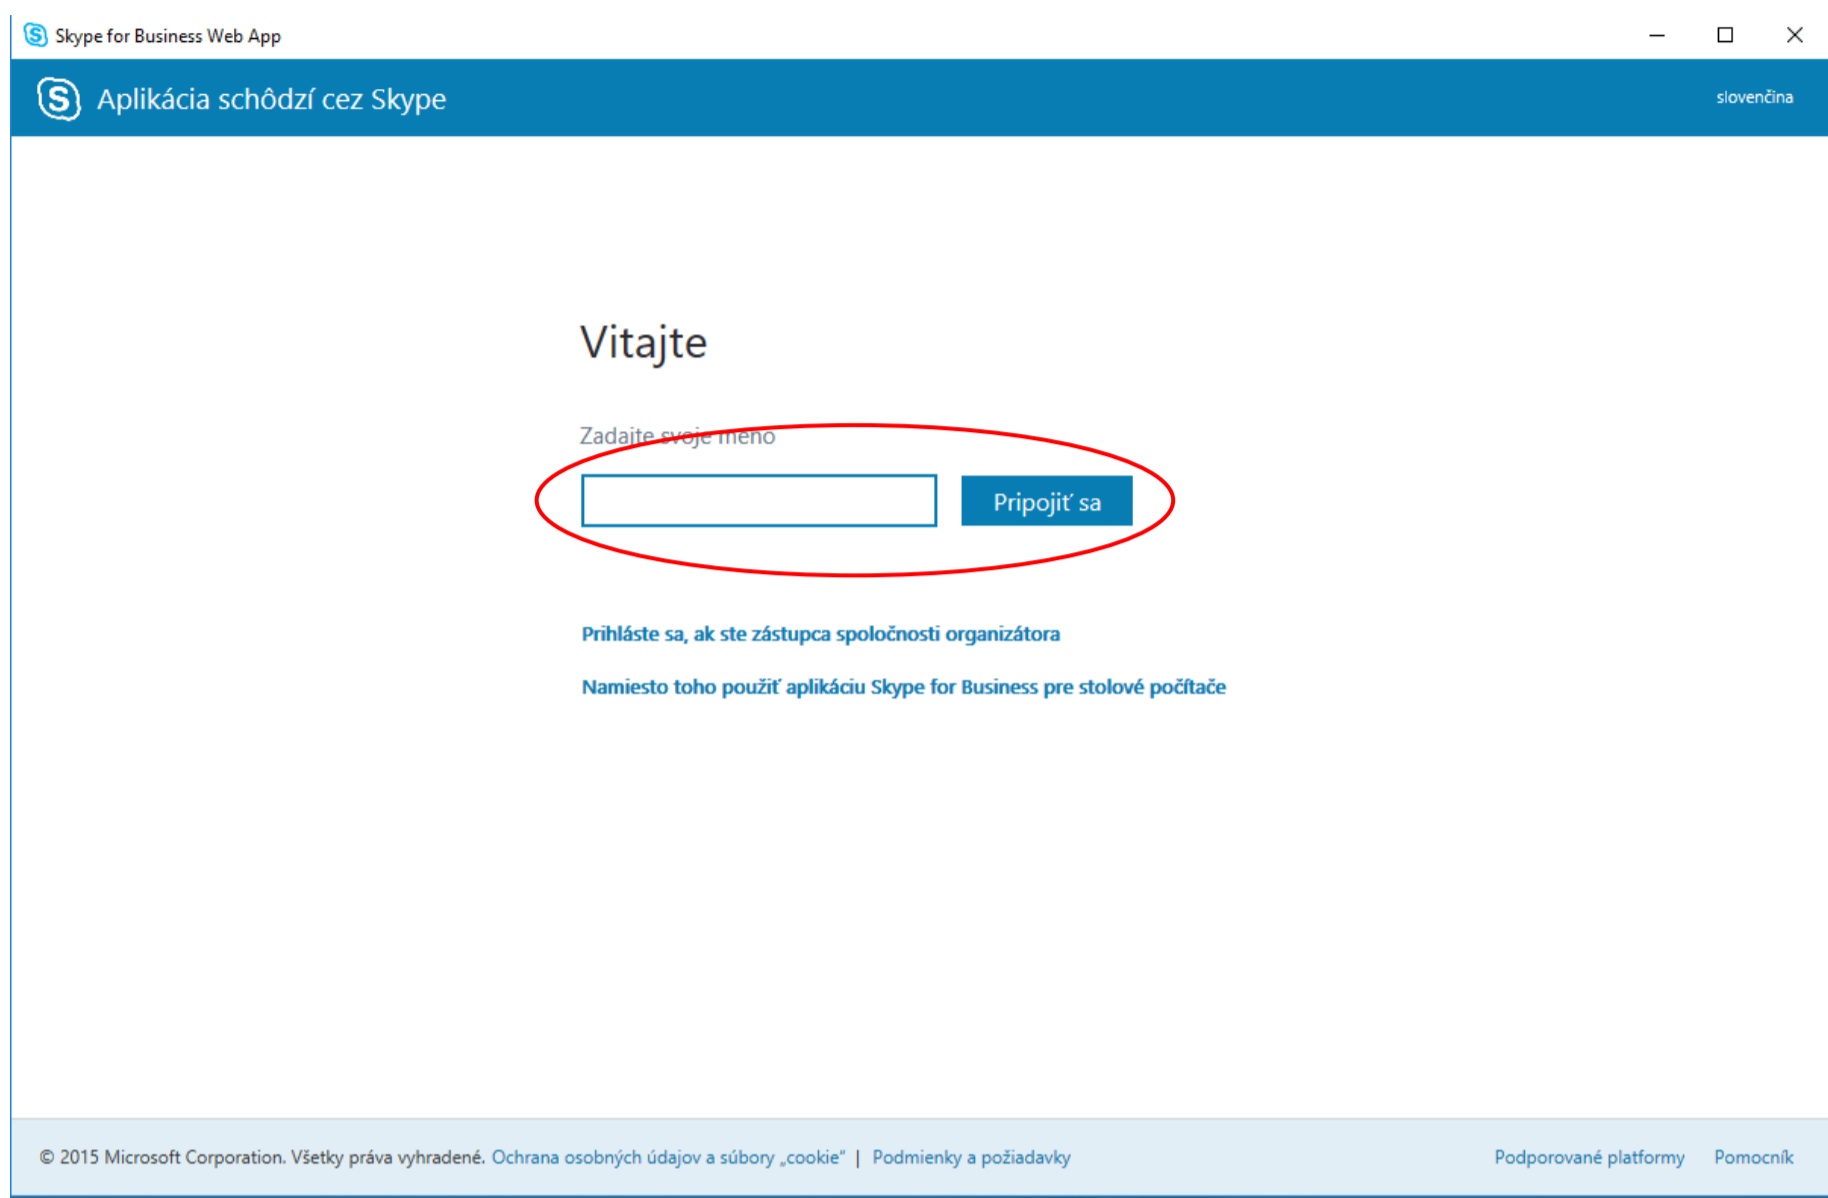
Skype for Business Web App

Aplikácia schôdzí cez Skype

slovenčina

Vitajte

Zadajte svoje meno

Pripojiť sa

Prihláste sa, ak ste zástupca spoločnosti organizátora

Namiesto toho použiť aplikáciu Skype for Business pre stolové počítače

© 2015 Microsoft Corporation. Všetky práva vyhradené. Ochrana osobných údajov a súbory „cookie" | Podmienky a požiadavky

Podporované platformy Pomocník